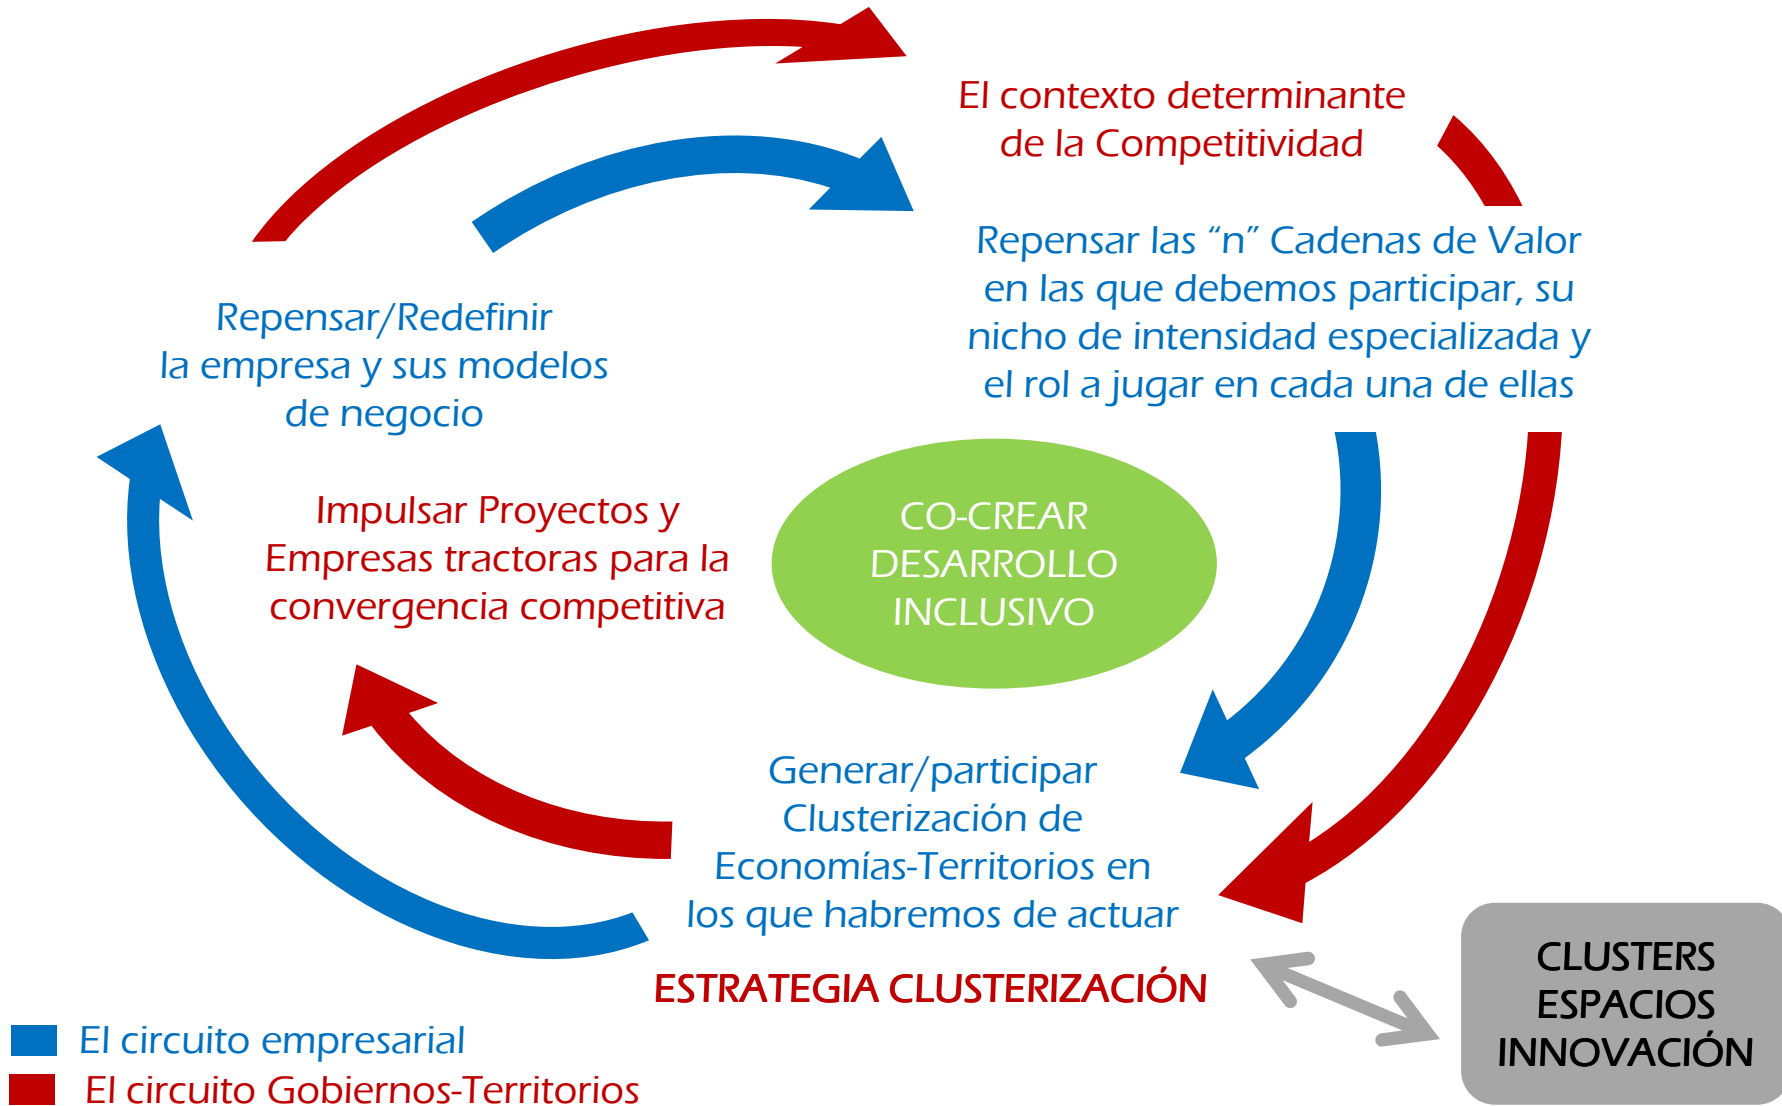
El contexto determinante de la Competitividad

Repensar las “n” Cadenas de Valor en las que debemos participar, su nicho de intensidad especializada y el rol a jugar en cada una de ellas

Repensar/Redefinir la empresa y sus modelos de negocio

Impulsar Proyectos y Empresas tractoras para la convergencia competitiva

CO-CREAR DESARROLLO INCLUSIVO

Generar/participar Clusterización de Economías-Territorios en los que habremos de actuar

ESTRATEGIA CLUSTERIZACIÓN

CLUSTERS ESPACIOS INNOVACIÓN

El circuito empresarial
El circuito Gobiernos-Territorios